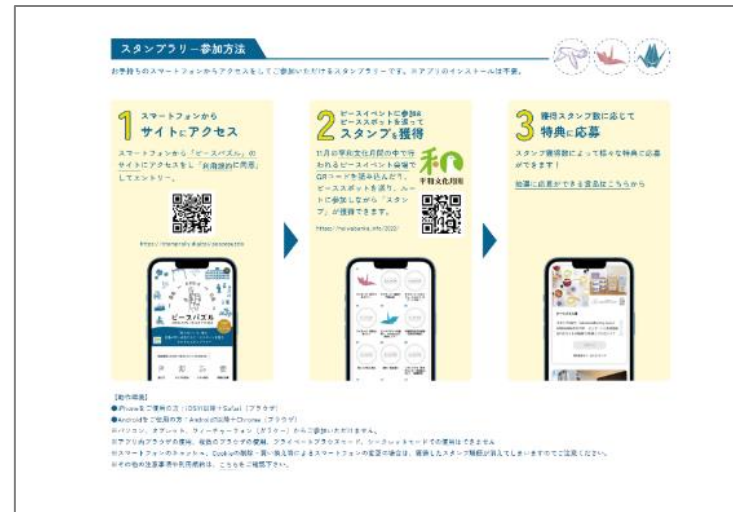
スタンプラリー参加方法

お手持ちのスマートフォンからアクセスをしてご参加いただけるスタンプラリーです。※アプリのインストールは不要。

1 スマートフォンから サイトにアクセス

スマートフォンから「ピースパズル」のサイトにアクセスをし「利用規約に同意」してエントリー。

https://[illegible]

2 ピースイベントに参加 ピーススポットを巡って スタンプを獲得

11月の平和文化月間の中で行われるピースイベント会場でQRコードを読み込んだり、ピーススポットを巡り、ルートに参加しながら「スタンプ」が獲得できます。

和 平和文化月間

https://heiwabunka.info/2020/

3 獲得スタンプ数に応じて 特典に応募

スタンプ獲得数によって様々な特典に応募ができます！

抽選に応募ができる賞品はこちらから

ピースパズル

【動作環境】
●iPhoneをご使用の方：iOS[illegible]以降＋Safari（ブラウザ）
●Androidをご使用の方：Android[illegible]以降＋Chrome（ブラウザ）
※パソコン、タブレット、フィーチャーフォン（ガラケー）からご参加いただけません。
※アプリ内ブラウザの使用、複数のブラウザの使用、プライベートブラウズモード、シークレットモードでの使用はできません。
※スマートフォンのキャッシュ、Cookieの削除・買い換え等によるスマートフォンの変更の場合は、獲得したスタンプ情報が消えてしまいますのでご注意ください。
※その他の注意事項や利用規約は、こちらをご確認下さい。